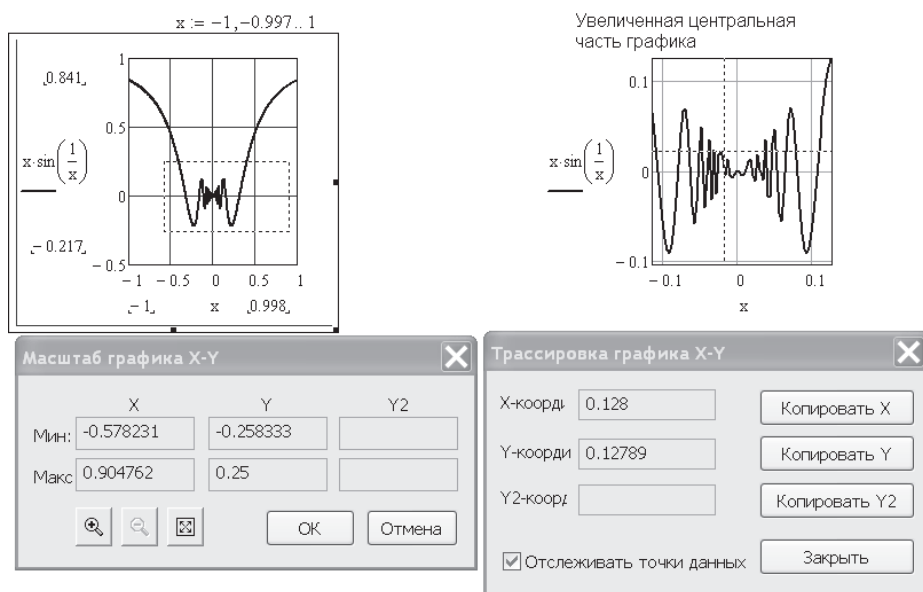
x := −1, −0.997.. 1

0.841

$x \cdot \sin\left(\frac{1}{x}\right)$

−0.217

1

0.5

0

−0.5

−1 −0.5 0 0.5 1

−1 x 0.998

Увеличенная центральная часть графика

0.1

$x \cdot \sin\left(\frac{1}{x}\right)$

0

−0.1

−0.1 0 0.1

x

Масштаб графика X-Y

X Y Y2

Мин: -0.578231 -0.258333

Макс 0.904762 0.25

OK Отмена

Трассировка графика X-Y

X-коорд 0.128 Копировать X

Y-коорди 0.12789 Копировать Y

Y2-коорд Копировать Y2

☑ Отслеживать точки данных Закрыть